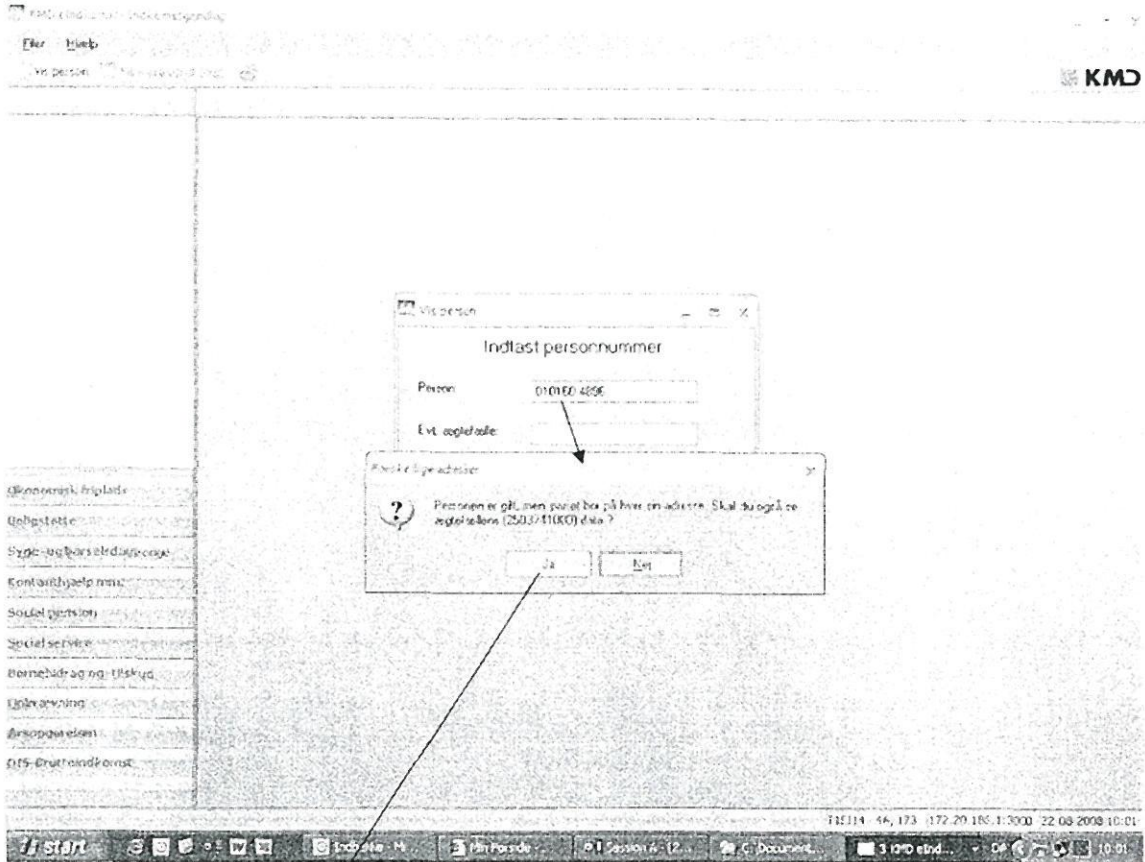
KMD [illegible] - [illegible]

Filer Hjælp

Vis person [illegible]

KMD

Vis person

Indtast personnummer

Person: 010160 4896

Evt. ægtefælle:

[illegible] adresser

Personen er gift, men parret bor på hver sin adresse. Skal du også se ægtefællens (2503741000) data ?

Ja Nej

Økonomisk friplads

Boligstøtte

Syge- og barselsdagpenge

Kontanthjælp

Social pension

Social service

Børnebidrag og tilskud

Uddannelse

Årsopgørelsen

DIS-Bruttoindkomst

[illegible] 172.20.185.1:3000 22.08.2008 10:01

Start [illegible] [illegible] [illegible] Session A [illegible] C:\Document... 3 KMD elnd... 10:01